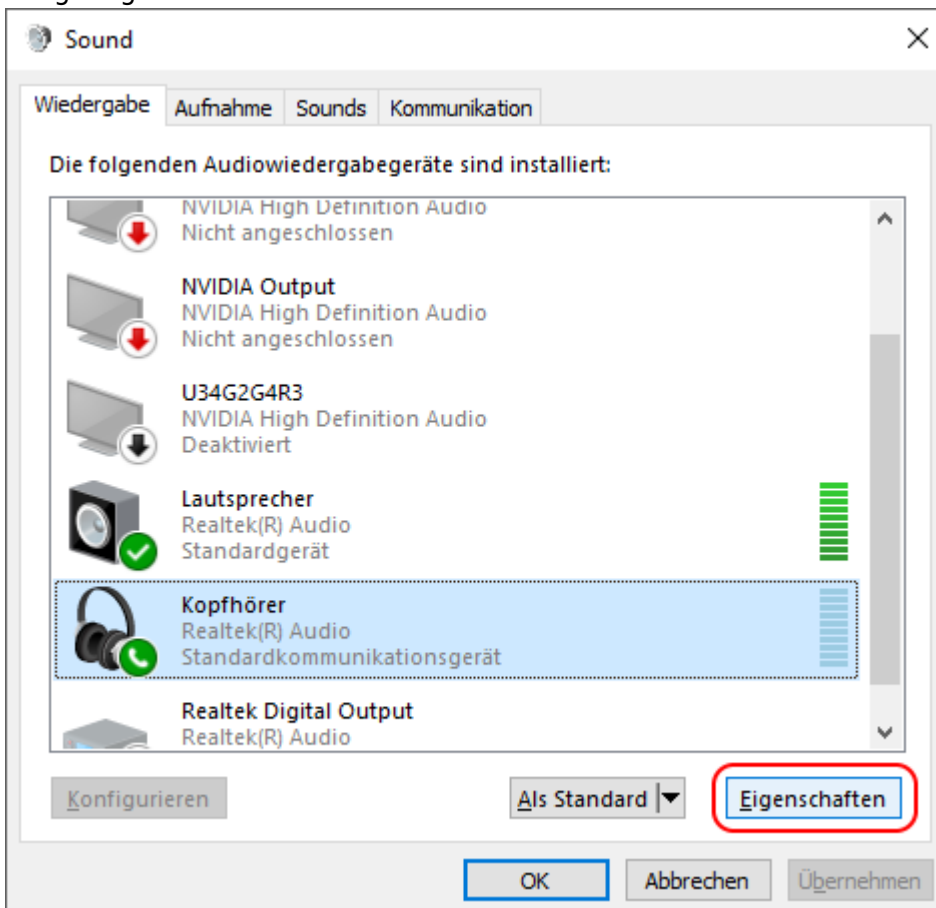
Sound

Wiedergabe | Aufnahme | Sounds | Kommunikation

Die folgenden Audiowiedergabegeräte sind installiert:

NVIDIA High Definition Audio
Nicht angeschlossen

NVIDIA Output
NVIDIA High Definition Audio
Nicht angeschlossen

U34G2G4R3
NVIDIA High Definition Audio
Deaktiviert

Lautsprecher
Realtek(R) Audio
Standardgerät

Kopfhörer
Realtek(R) Audio
Standardkommunikationsgerät

Realtek Digital Output
Realtek(R) Audio

Konfigurieren
Als Standard
Eigenschaften

OK
Abbrechen
Übernehmen